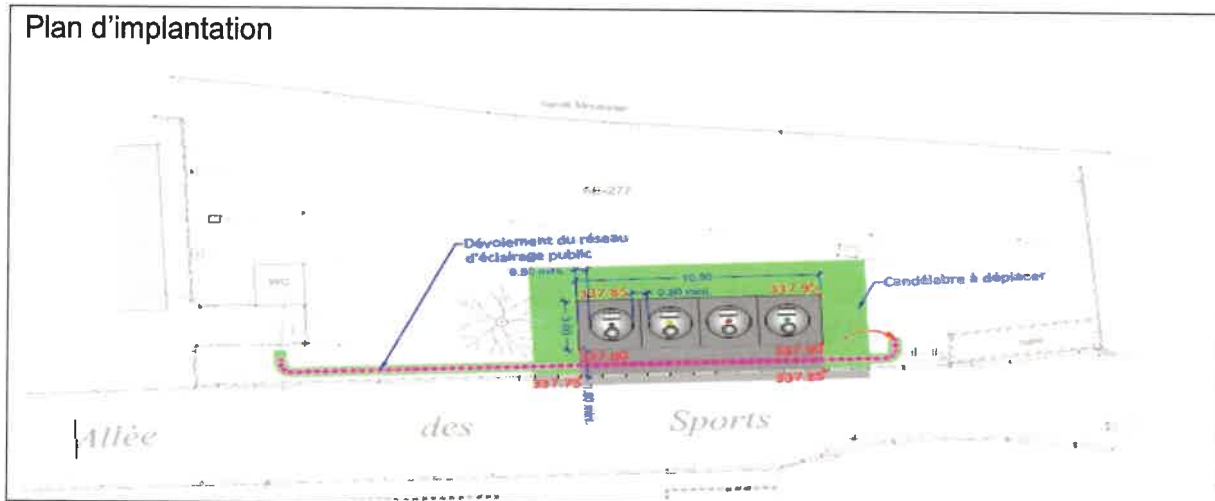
Plan d'implantation

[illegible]

AB-277

WC

Dévoiement du réseau d'éclairage public

0.50 mini.

10.90

337.85

0.50 mini.

337.95

2.60

Candélabre à déplacer

337.80

337.90

337.75

337.85

1.00 mini.

Allée des Sports